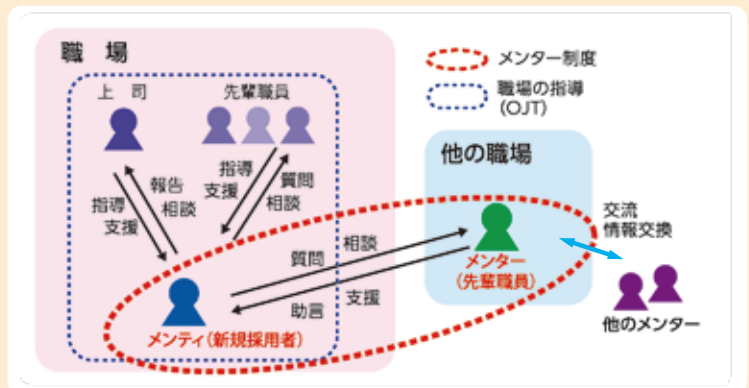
職　場

上　司

先輩職員

報告
相談

指導
支援

指導
支援

質問
相談

メンター制度

職場の指導
(OJT)

他の職場

質問

相談

メンター
(先輩職員)

交流
情報交換

助言

支援

メンティ(新規採用者)

他のメンター